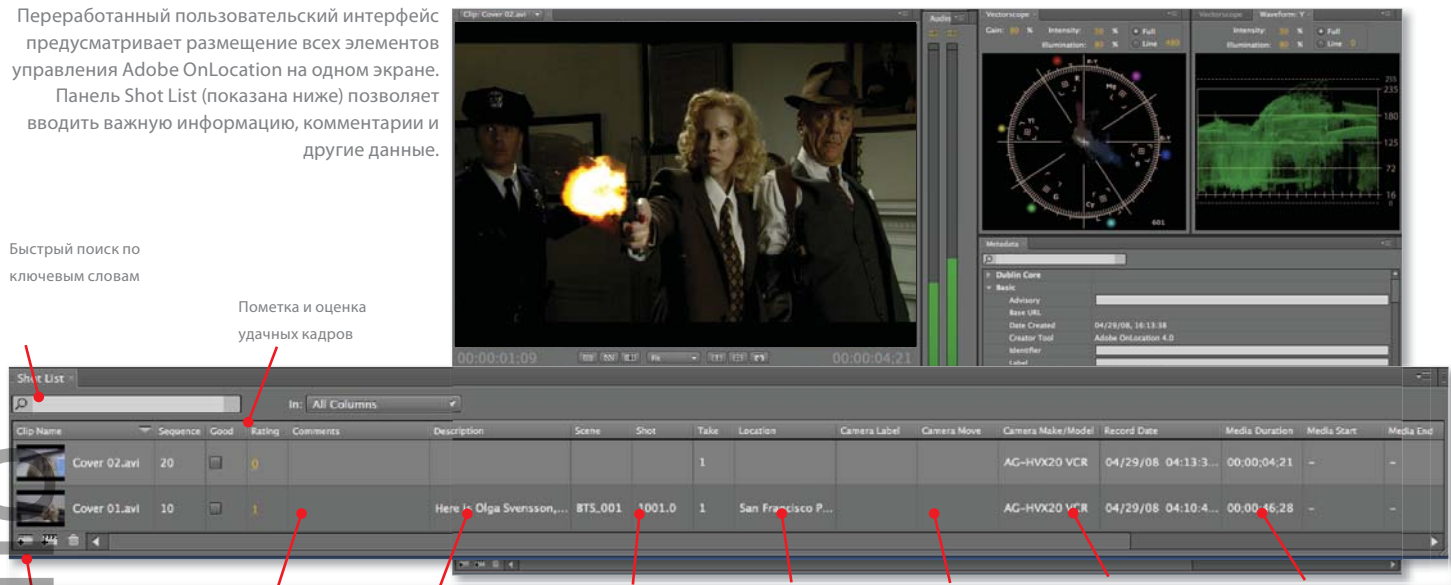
Переработанный пользовательский интерфейс предусматривает размещение всех элементов управления Adobe OnLocation на одном экране. Панель Shot List (показана ниже) позволяет вводить важную информацию, комментарии и другие данные.

Быстрый поиск по ключевым словам

Пометка и оценка удачных кадров

Clip: Cover 02.avi

00:00:01:09

00:00:04:21

Audio

Vectorscope

Gain: 80 % Intensity: 30 % Full
Illumination: 80 % Line 480

601

Vectorscope Waveform: Y

Intensity: 30 % Full
Illumination: 80 % Line 0

255
235
180
125
72
16
0

Metadata

Dublin Core
Basic
Advisory
Base URL
Date Created 04/29/08, 16:13:38
Creator Tool Adobe OnLocation 4.0
Identifier
Label

Shot List

In: All Columns

| Clip Name | Sequence | Good | Rating | Comments | Description | Scene | Shot | Take | Location | Camera Label | Camera Move | Camera Make/Model | Record Date | Media Duration | Media Start | Media End |
|---|---|---|---|---|---|---|---|---|---|---|---|---|---|---|---|---|
| Cover 02.avi | 20 | | 0 | | | | | 1 | | | | AG-HVX20 VCR | 04/29/08 04:13:3... | 00;00;04;21 | – | – |
| Cover 01.avi | 10 | | 1 | | Here is Olga Svensson,... | BTS_001 | 1001.0 | 1 | San Francisco P... | | | AG-HVX20 VCR | 04/29/08 04:10:4... | 00;00;46;28 | – | – |